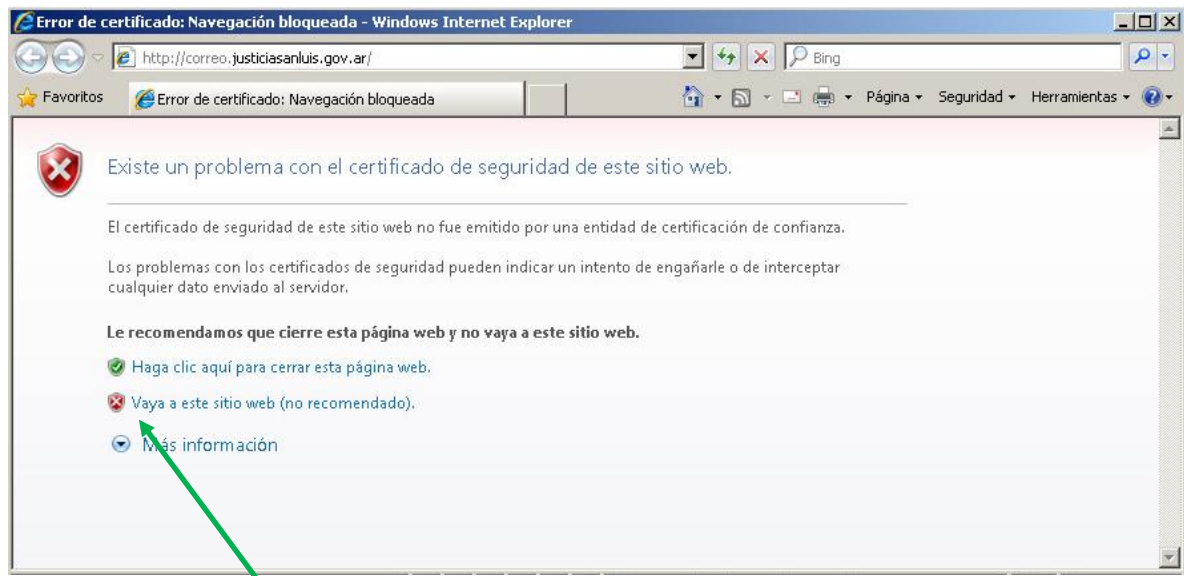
Error de certificado: Navegación bloqueada - Windows Internet Explorer

http://correo.justiciasanluis.gov.ar/

Bing

Favoritos

Error de certificado: Navegación bloqueada

Página ▾ Seguridad ▾ Herramientas ▾

Existe un problema con el certificado de seguridad de este sitio web.

El certificado de seguridad de este sitio web no fue emitido por una entidad de certificación de confianza.

Los problemas con los certificados de seguridad pueden indicar un intento de engañarle o de interceptar cualquier dato enviado al servidor.

Le recomendamos que cierre esta página web y no vaya a este sitio web.

Haga clic aquí para cerrar esta página web.

Vaya a este sitio web (no recomendado).

Más información